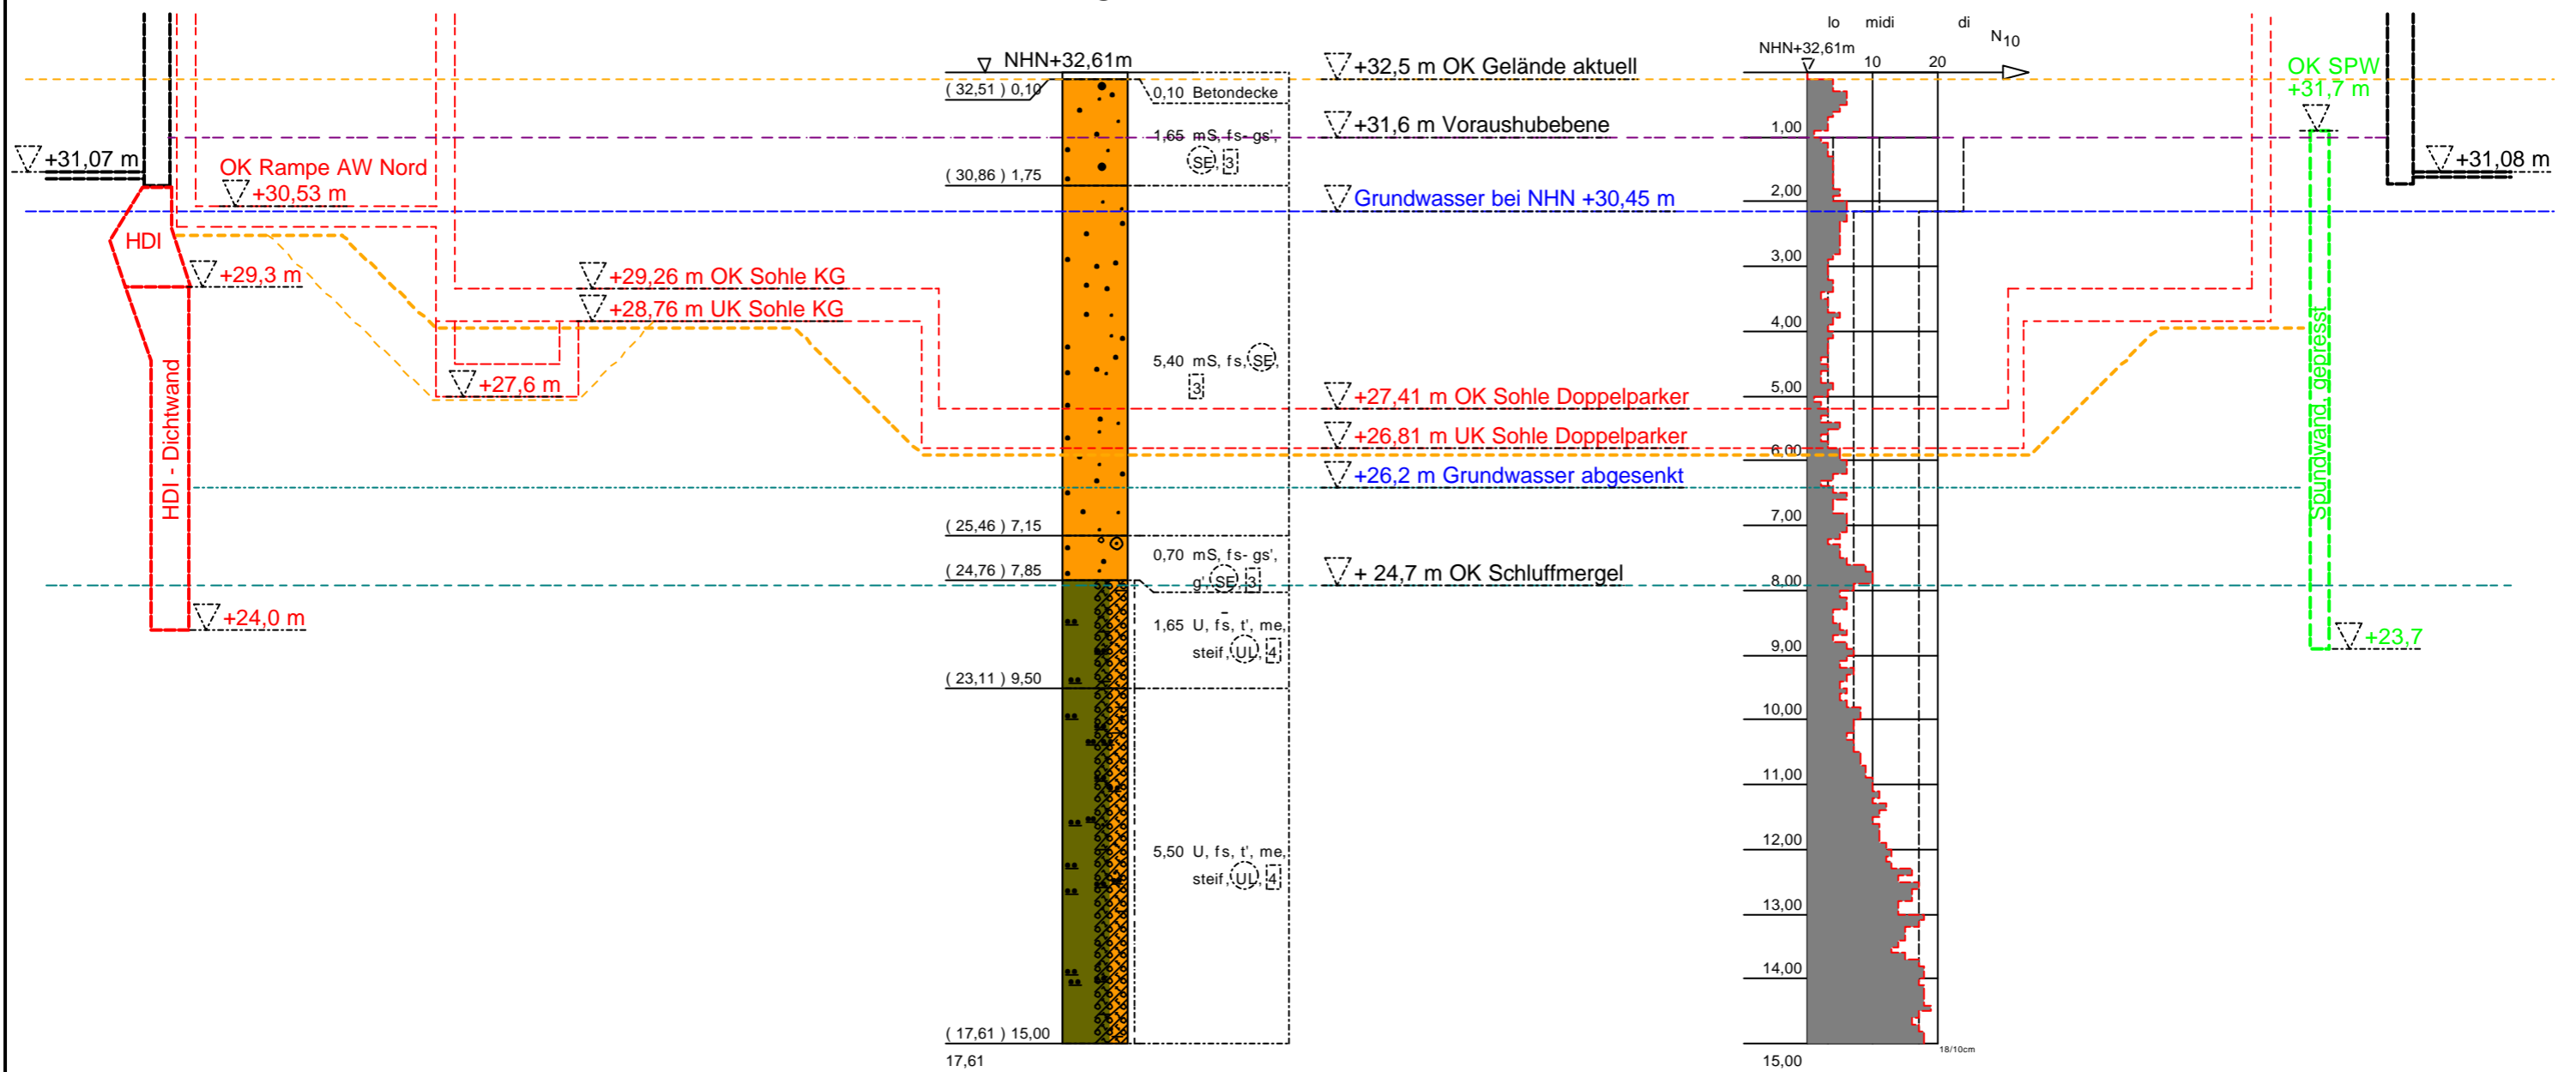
+31,07 m
OK Rampe AW Nord
+30,53 m
HDI
+29,3 m
HDI - Dichtwand
+24,0 m
+29,26 m OK Sohle KG
+28,76 m UK Sohle KG
+27,6 m
NHN+32,61m
( 32,51 ) 0,10
0,10 Betondecke
1,65 mS, fs- gs',
SE 3
( 30,86 ) 1,75
5,40 mS, fs, SE,
3
( 25,46 ) 7,15
0,70 mS, fs- gs',
g' SE 3
( 24,76 ) 7,85
1,65 U, fs, t', me,
steif, UL 4
( 23,11 ) 9,50
5,50 U, fs, t', me,
steif, UL 4
( 17,61 ) 15,00
17,61
+32,5 m OK Gelände aktuell
+31,6 m Voraushubebene
Grundwasser bei NHN +30,45 m
+27,41 m OK Sohle Doppelparker
+26,81 m UK Sohle Doppelparker
+26,2 m Grundwasser abgesenkt
+ 24,7 m OK Schluffmergel
lo
midi
di
$N_{10}$
NHN+32,61m
10
20
1,00
2,00
3,00
4,00
5,00
6,00
7,00
8,00
9,00
10,00
11,00
12,00
13,00
14,00
15,00
18/10cm
OK SPW
+31,7 m
Spundwand, gepresst
+23,7
+31,08 m